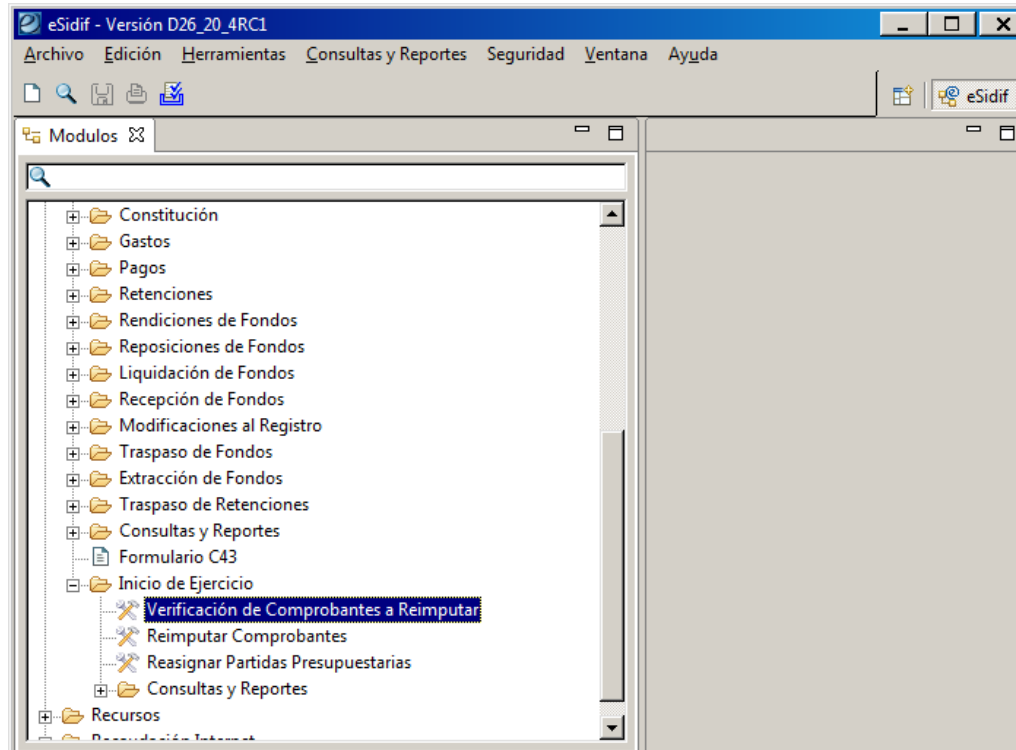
eSidif - Versión D26_20_4RC1

Archivo Edición Herramientas Consultas y Reportes Seguridad Ventana Ayuda

eSidif

Modulos

Constitución
Gastos
Pagos
Retenciones
Rendiciones de Fondos
Reposiciones de Fondos
Liquidación de Fondos
Recepción de Fondos
Modificaciones al Registro
Traspaso de Fondos
Extracción de Fondos
Traspaso de Retenciones
Consultas y Reportes
Formulario C43
Inicio de Ejercicio
Verificación de Comprobantes a Reimputar
Reimputar Comprobantes
Reasignar Partidas Presupuestarias
Consultas y Reportes
Recursos
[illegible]